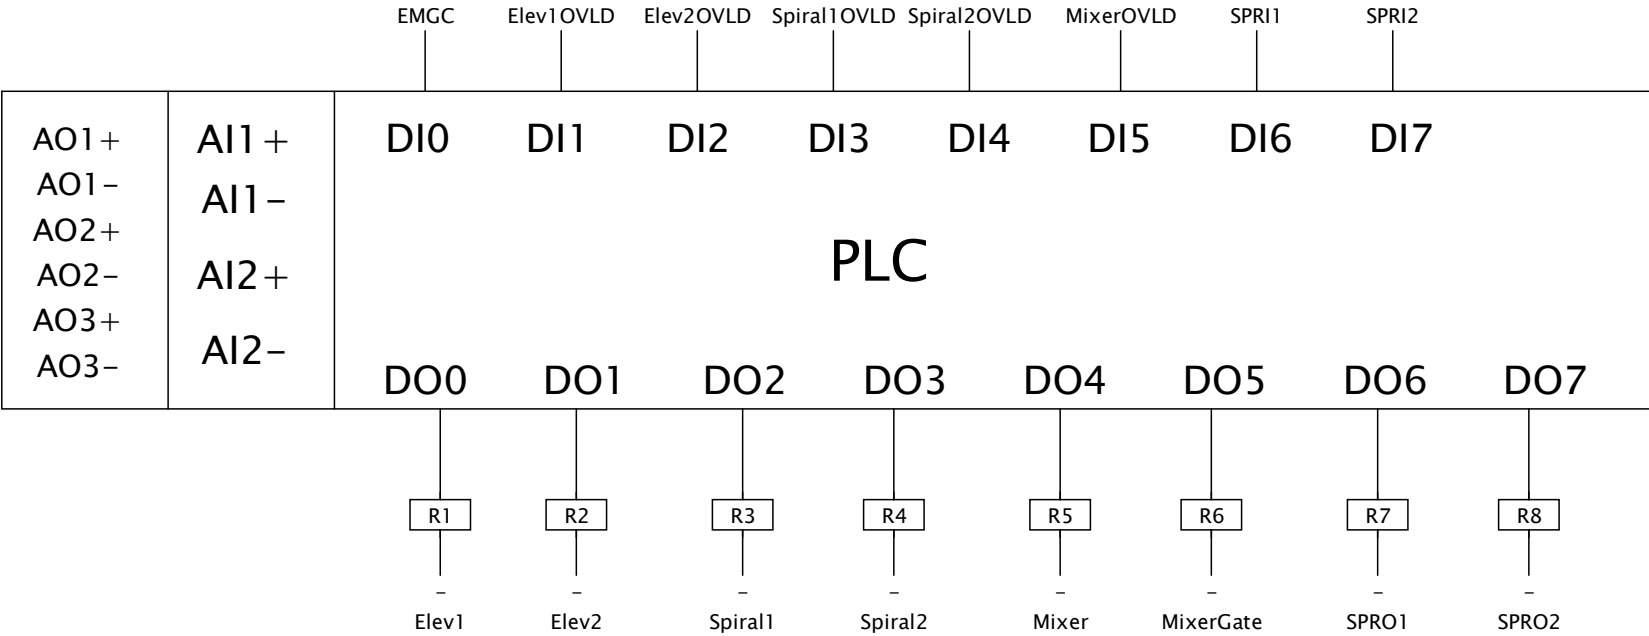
EMGC Elev1OVLD Elev2OVLD Spiral1OVLD Spiral2OVLD MixerOVLD SPRI1 SPRI2

AO1+
AO1-
AO2+
AO2-
AO3+
AO3-

AI1+
AI1-
AI2+
AI2-

DI0 DI1 DI2 DI3 DI4 DI5 DI6 DI7

PLC

DO0 DO1 DO2 DO3 DO4 DO5 DO6 DO7

R1 R2 R3 R4 R5 R6 R7 R8

- - - - - - - -

Elev1 Elev2 Spiral1 Spiral2 Mixer MixerGate SPRO1 SPRO2